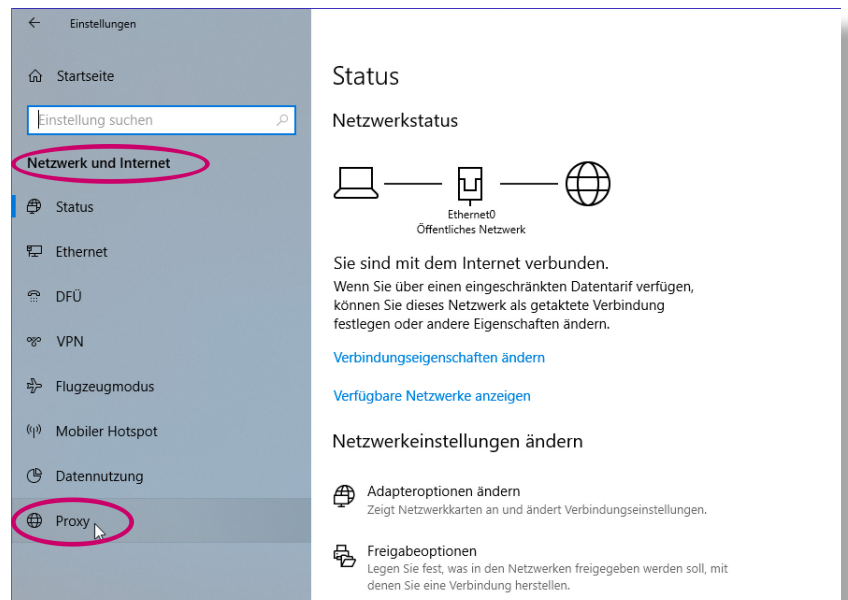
Einstellungen

Startseite

Einstellung suchen

Netzwerk und Internet

Status

Ethernet

DFÜ

VPN

Flugzeugmodus

Mobiler Hotspot

Datennutzung

Proxy

Status

Netzwerkstatus

Ethernet0
Öffentliches Netzwerk

Sie sind mit dem Internet verbunden.

Wenn Sie über einen eingeschränkten Datentarif verfügen, können Sie dieses Netzwerk als getaktete Verbindung festlegen oder andere Eigenschaften ändern.

Verbindungseigenschaften ändern

Verfügbare Netzwerke anzeigen

Netzwerkeinstellungen ändern

Adapteroptionen ändern
Zeigt Netzwerkkarten an und ändert Verbindungseinstellungen.

Freigabeoptionen
Legen Sie fest, was in den Netzwerken freigegeben werden soll, mit denen Sie eine Verbindung herstellen.